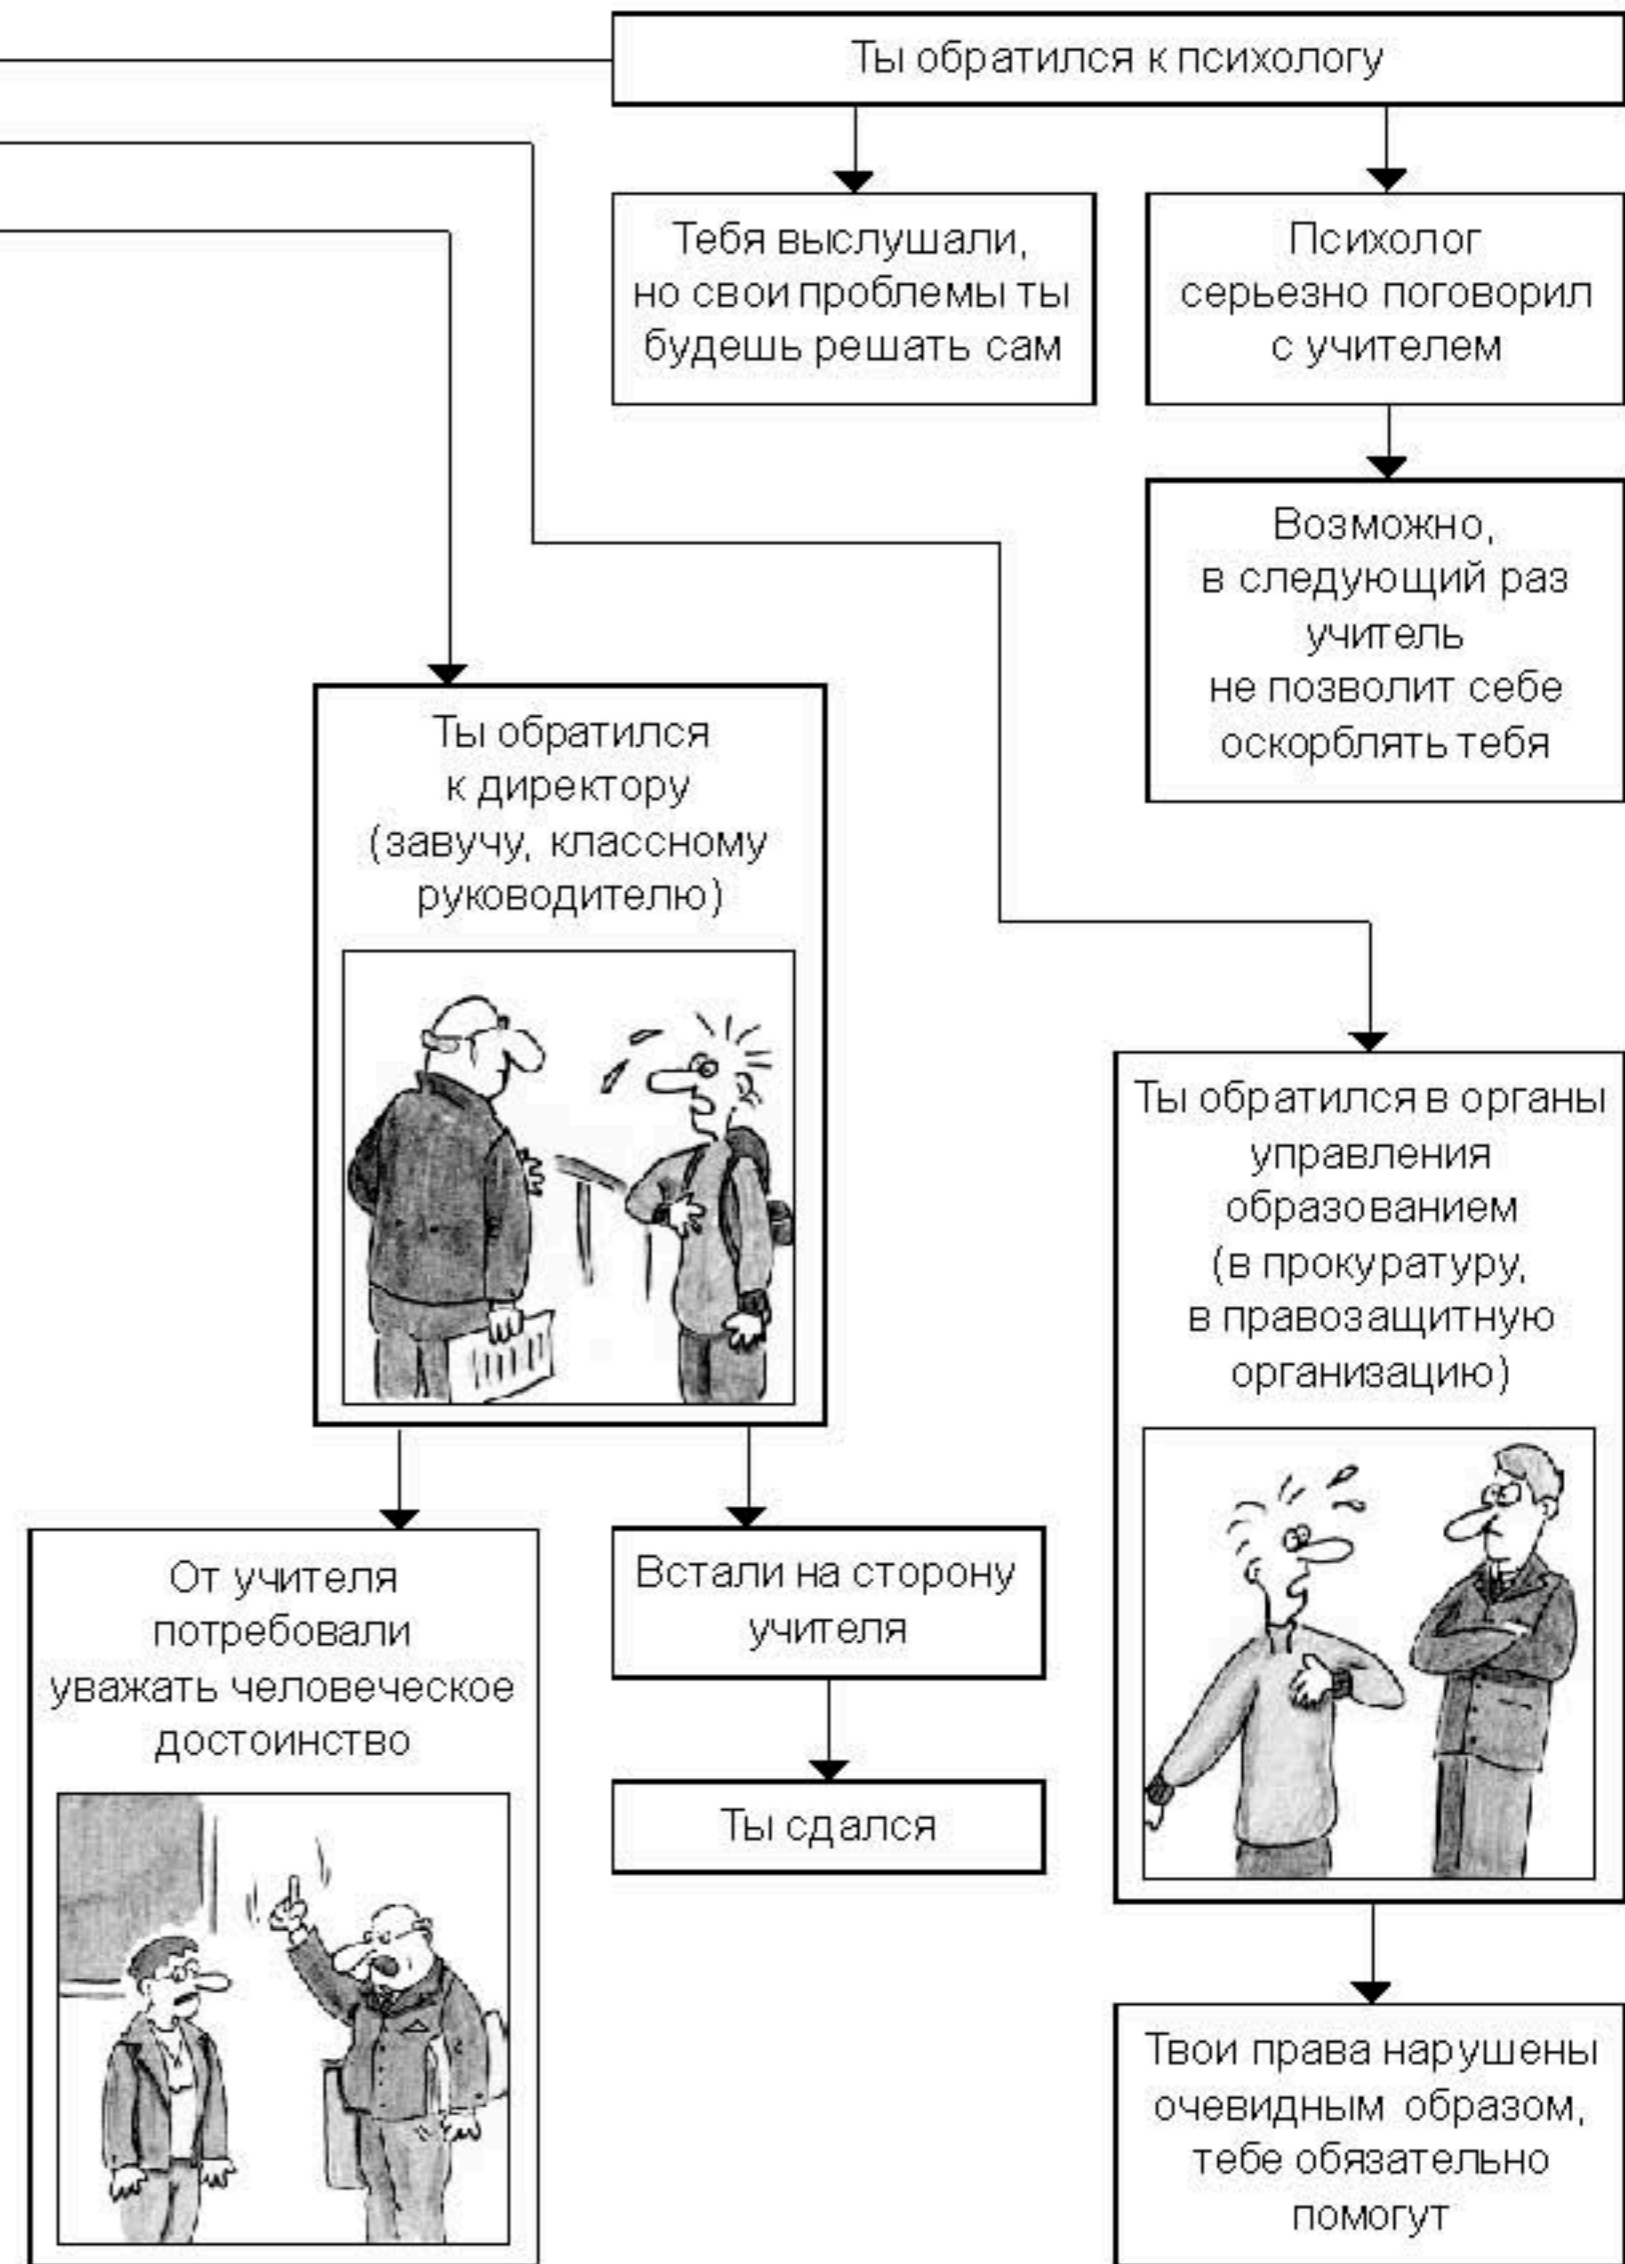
Ты обратился к психологу

Тебя выслушали, но свои проблемы ты будешь решать сам

Психолог серьезно поговорил с учителем

Возможно, в следующий раз учитель не позволит себе оскорблять тебя

Ты обратился к директору (завучу, классному руководителю)

Ты обратился в органы управления образованием (в прокуратуру, в правозащитную организацию)

От учителя потребовали уважать человеческое достоинство

Встали на сторону учителя

Ты сдался

Твои права нарушены очевидным образом, тебе обязательно помогут